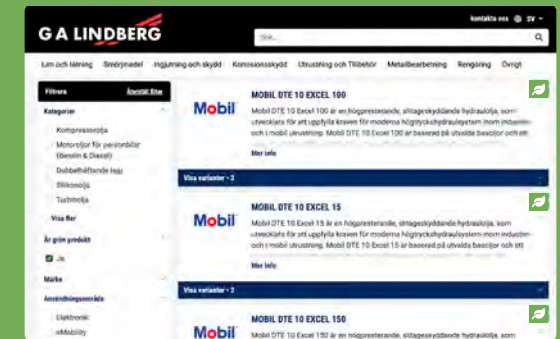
G A LINDBERG

kontakta oss SV

Sök...

Lim och tätning Smörjmedel Ingjutning och skydd Korrosionsskydd Utrustning och Tillbehör Metallbearbetning Rengöring Övrigt

Filtrera Återställ filter

Kategorier

Kompressorolja

Motoroljor för personbilar (Bensin & Diesel)

Dubbelhäftande tejp

Silikonolja

Turbinolja

Visa fler

Är grön produkt

Ja

Märke

Användningsområde

Elektronik

eMobility

Mobil

MOBIL DTE 10 EXCEL 100

Mobil DTE 10 Excel 100 är en högpresterande, slitageskyddande hydraulolja, som utvecklats för att uppfylla kraven för moderna högtryckshydraulsystem inom industrin och i mobil utrustning. Mobil DTE 10 Excel 100 är baserad på utvalda basoljor och ett

Mer info

Visa varianter - 2

Mobil

MOBIL DTE 10 EXCEL 15

Mobil DTE 10 Excel 15 är en högpresterande, slitageskyddande hydraulolja, som utvecklats för att uppfylla kraven för moderna högtryckshydraulsystem inom industrin och i mobil utrustning. Mobil DTE 10 Excel 15 är baserad på utvalda basoljor och ett

Mer info

Visa varianter - 2

Mobil

MOBIL DTE 10 EXCEL 150

Mobil DTE 10 Excel 150 är en högpresterande, slitageskyddande hydraulolja, som